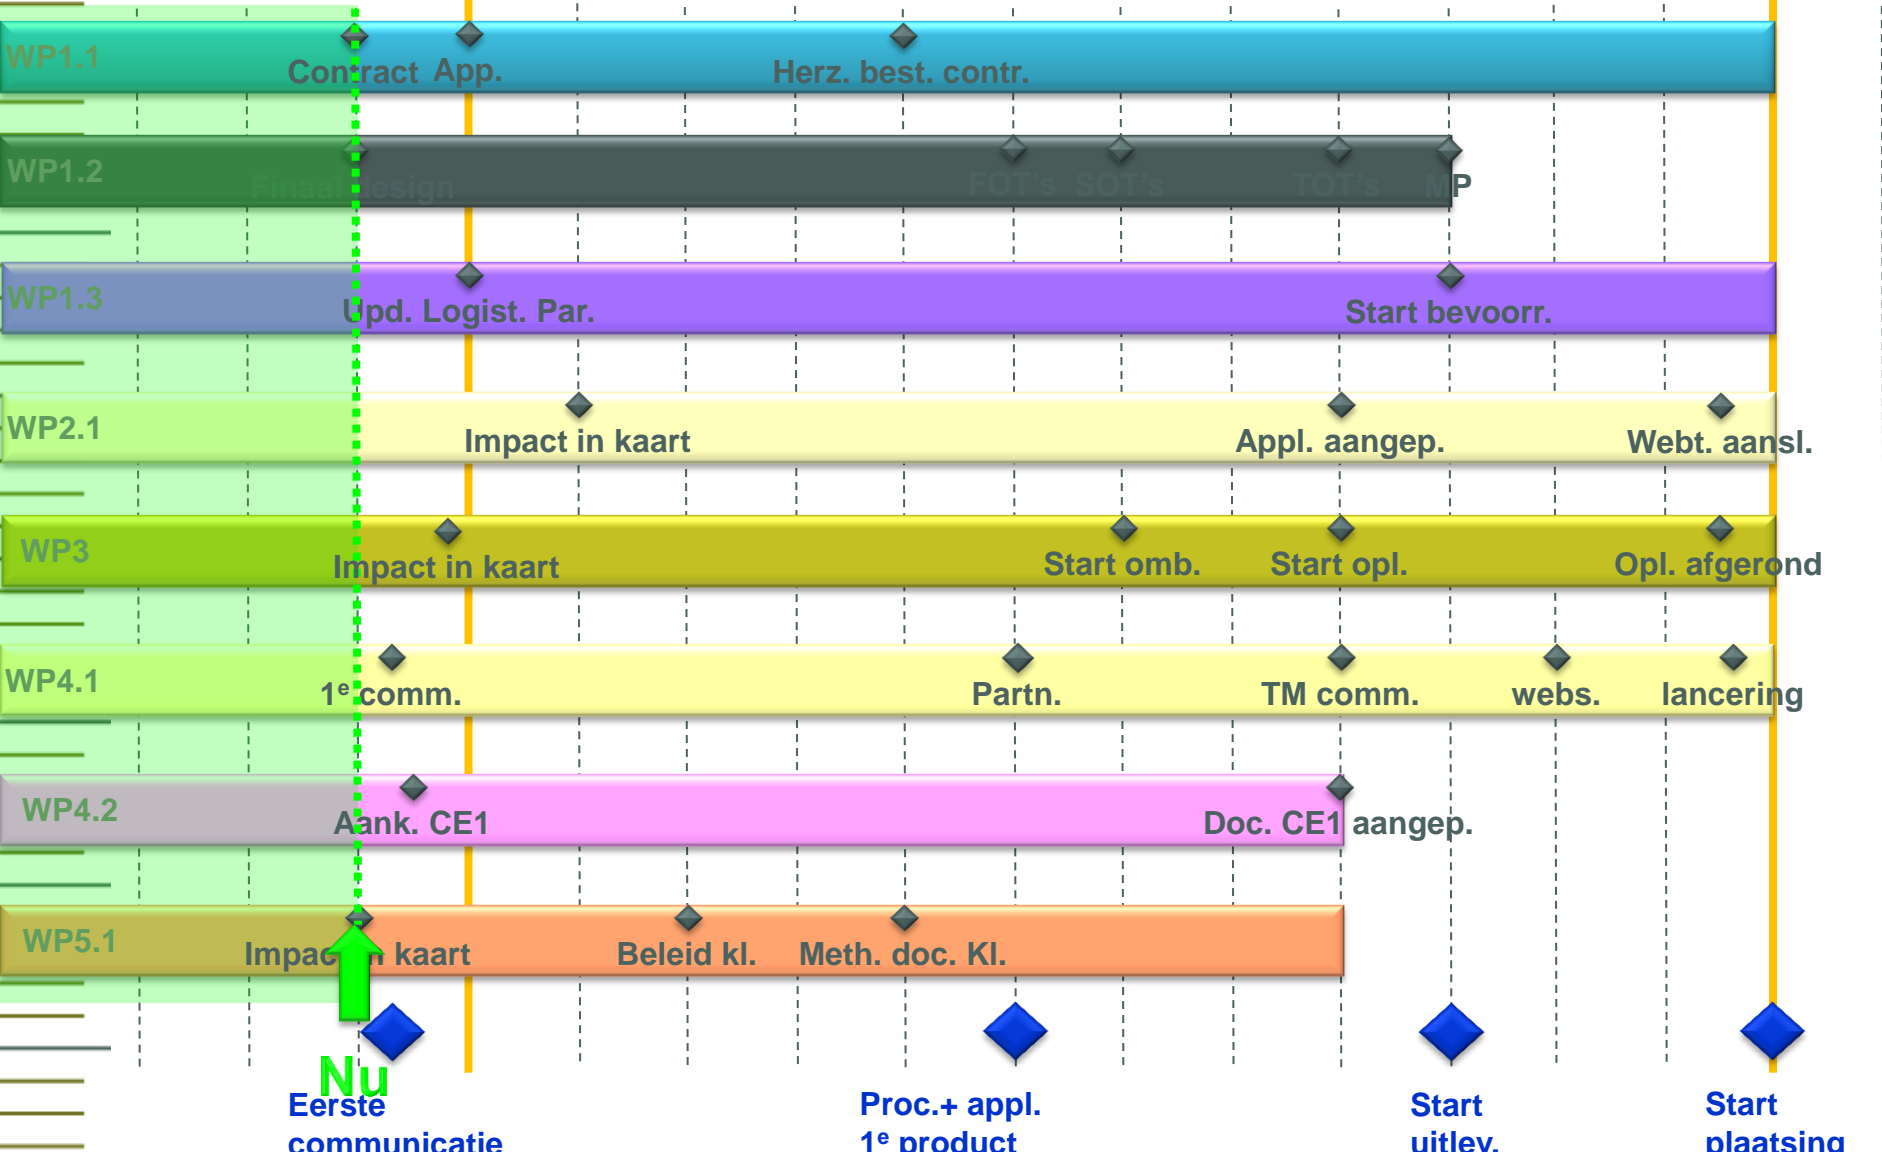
WP1.1
Contract App.
Herz. best. contr.

WP1.2
Finaal design
FOT's SOT's
TOT's
MP

WP1.3
Upd. Logist. Par.
Start bevoorr.

WP2.1
Impact in kaart
Appl. aangep.
Webt. aansl.

WP3
Impact in kaart
Start omb.
Start opl.
Opl. afgerond

WP4.1
1$^e$ comm.
Partn.
TM comm.
webs.
lancering

WP4.2
Aank. CE1
Doc. CE1 aangep.

WP5.1
Impact in kaart
Beleid kl.
Meth. doc. Kl.

Nu
Eerste communicatie
Proc.+ appl. 1$^e$ product
Start uitlev.
Start plaatsing